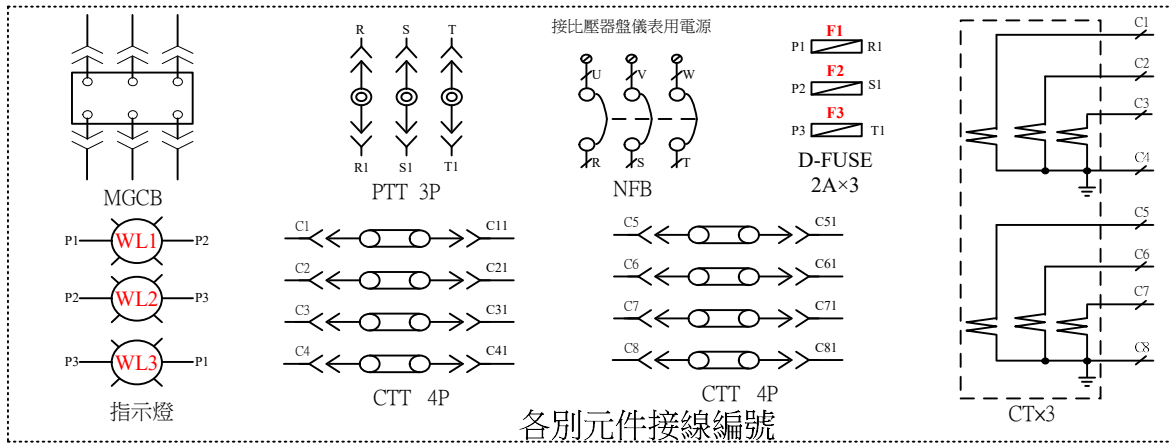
MGCB

R S T

R1 S1 T1

PTT 3P

接比壓器盤儀表用電源

U V W

R S T

NFB

F1
P1 R1
F2
P2 S1
F3
P3 T1
D-FUSE
2A×3

C1
C2
C3
C4

C5
C6
C7
C8

CT×3

P1 WL1 P2
P2 WL2 P3
P3 WL3 P1

指示燈

C1 C11
C2 C21
C3 C31
C4 C41

CTT 4P

C5 C51
C6 C61
C7 C71
C8 C81

CTT 4P

各別元件接線編號